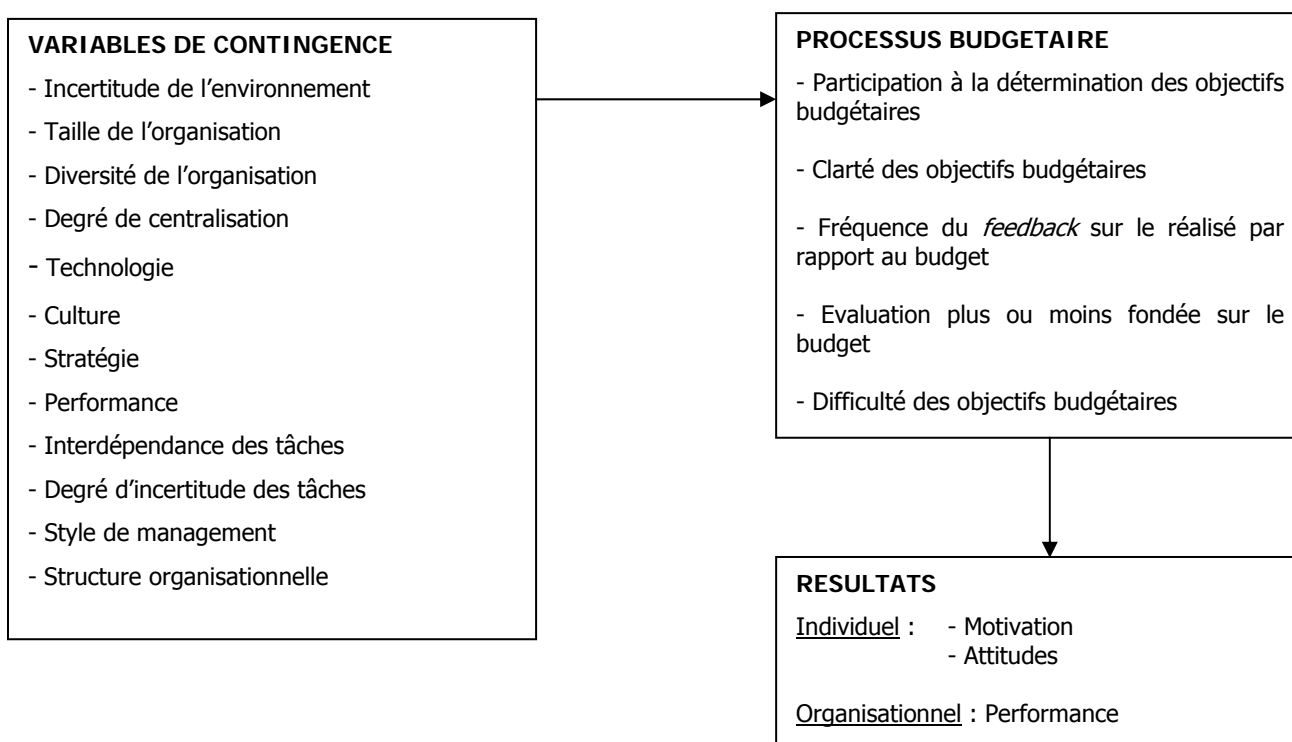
VARIABLES DE CONTINGENCE

- Incertitude de l'environnement
- Taille de l'organisation
- Diversité de l'organisation
- Degré de centralisation
- Technologie
- Culture
- Stratégie
- Performance
- Interdépendance des tâches
- Degré d'incertitude des tâches
- Style de management
- Structure organisationnelle

PROCESSUS BUDGETAIRE

- Participation à la détermination des objectifs budgétaires

- Clarté des objectifs budgétaires

- Fréquence du *feedback* sur le réalisé par rapport au budget

- Evaluation plus ou moins fondée sur le budget

- Difficulté des objectifs budgétaires

RESULTATS

Individuel : - Motivation
- Attitudes

Organisationnel : Performance